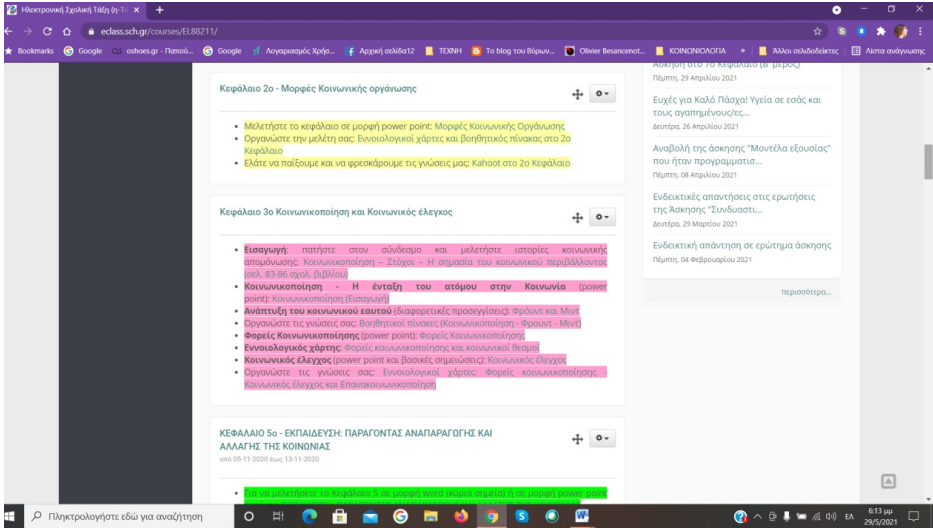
Ηλεκτρονική Σχολική Τάξη (η-Τά ×
eclass.sch.gr/courses/EL88211/
Bookmarks Google oshoes.gr - Παπού... Google Λογαριασμός Χρήσ... Αρχική σελίδα12 ΤΕΧΝΗ Το blog του Βύρων... Olivier Besancenot... ΚΟΙΝΩΝΙΟΛΟΓΙΑ » Άλλοι σελιδοδείκτες Λίστα ανάγνωσης

Κεφάλαιο 2ο - Μορφές Κοινωνικής οργάνωσης

- Μελετήστε το κεφάλαιο σε μορφή power point: Μορφές Κοινωνικής Οργάνωσης
- Οργανώστε την μελέτη σας: Εννοιολογικοί χάρτες και Βοηθητικός πίνακας στο 2ο Κεφάλαιο
- Ελάτε να παίξουμε και να φρεσκάρουμε τις γνώσεις μας: Kahoot στο 2ο Κεφάλαιο

Κεφάλαιο 3ο Κοινωνικοποίηση και Κοινωνικός έλεγχος

- Εισαγωγή: πατήστε στον σύνδεσμο και μελετήστε ιστορίες κοινωνικής απομόνωσης: Κοινωνικοποίηση – Στόχοι – Η σημασία του κοινωνικού περιβάλλοντος (σελ. 83-86 σχολ. βιβλίου)
- Κοινωνικοποίηση - Η ένταξη του ατόμου στην Κοινωνία (power point): Κοινωνικοποίηση (Εισαγωγή)
- Ανάπτυξη του κοινωνικού εαυτού (διαφορετικές προσεγγίσεις): Φρόυντ και Μιντ
- Οργανώστε τις γνώσεις σας: Βοηθητικοί πίνακες (Κοινωνικοποίηση - Φρουντ - Μιντ)
- Φορείς Κοινωνικοποίησης (power point): Φορείς Κοινωνικοποίησης
- Εννοιολογικός χάρτης: Φορείς κοινωνικοποίησης και κοινωνικοί θεσμοί
- Κοινωνικός έλεγχος (power point και Βασικές σημειώσεις): Κοινωνικός έλεγχος
- Οργανώστε τις γνώσεις σας: Εννοιολογικοί χάρτες: Φορείς κοινωνικοποίησης - Κοινωνικός έλεγχος και Επανακοινωνικοποίηση

ΚΕΦΑΛΑΙΟ 5ο - ΕΚΠΑΙΔΕΥΣΗ: ΠΑΡΑΓΟΝΤΑΣ ΑΝΑΠΑΡΑΓΩΓΗΣ ΚΑΙ ΑΛΛΑΓΗΣ ΤΗΣ ΚΟΙΝΩΝΙΑΣ
από 05-11-2020 έως 13-11-2020

- Για να μελετήσετε το Κεφάλαιο 5 σε μορφή word (κύρια σημεία) ή σε μορφή power point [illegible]

Ασκηση στο 7ο Κεφάλαιο (β' μέρος)
Πέμπτη, 29 Απριλίου 2021

Ευχές για Καλό Πάσχα! Υγεία σε εσάς και τους αγαπημένους/ες...
Δευτέρα, 26 Απριλίου 2021

Αναβολή της άσκησης "Μοντέλα εξουσίας" που ήταν προγραμματισ...
Πέμπτη, 08 Απριλίου 2021

Ενδεικτικές απαντήσεις στις ερωτήσεις της Άσκησης "Συνδυαστι...
Δευτέρα, 29 Μαρτίου 2021

Ενδεικτική απάντηση σε ερώτημα άσκησης
Πέμπτη, 04 Φεβρουαρίου 2021

περισσότερα...

Πληκτρολογήστε εδώ για αναζήτηση
ΕΛ 6:13 μμ 29/5/2021